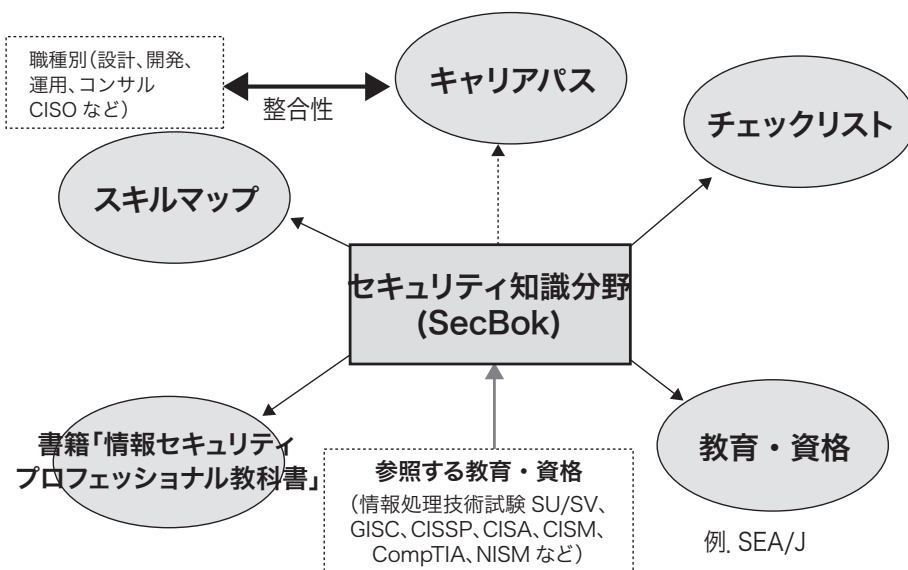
職種別（設計、開発、運用、コンサル CISO など）

整合性

キャリアパス

チェックリスト

スキルマップ

セキュリティ知識分野 (SecBok)

書籍「情報セキュリティプロフェッショナル教科書」

参照する教育・資格

（情報処理技術試験 SU/SV、GISC、CISSP、CISA、CISM、CompTIA、NISM など）

教育・資格

例. SEA/J